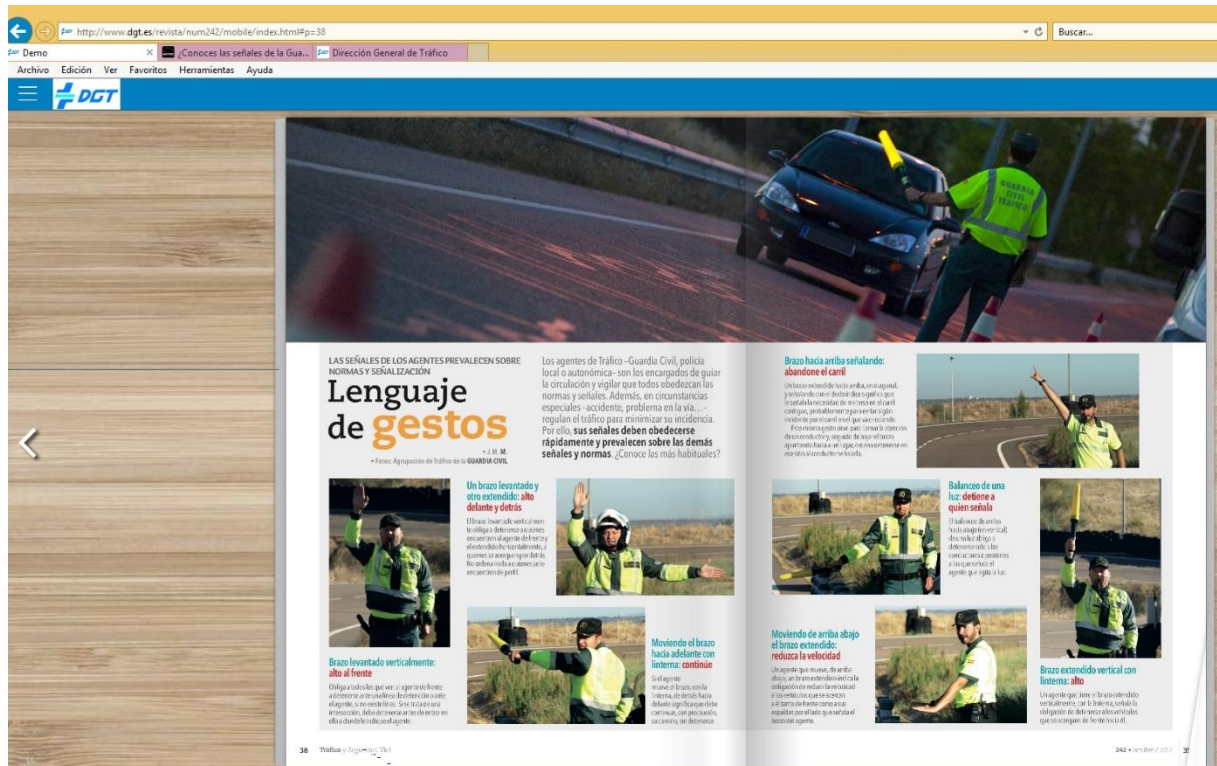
http://www.dgt.es/revista/num242/mobile/index.html#p=38

Buscar...

Demo

¿Conoces las señales de la Gua...

Dirección General de Tráfico

Archivo Edición Ver Favoritos Herramientas Ayuda

DGT

LAS SEÑALES DE LOS AGENTES PREVALECEN SOBRE NORMAS Y SEÑALIZACIÓN

Lenguaje de gestos

• J. M. M.
• Fotos: Agrupación de Tráfico de la GUARDIA CIVIL

Los agentes de Tráfico –Guardia Civil, policía local o autonómica– son los encargados de guiar la circulación y vigilar que todos obedezcan las normas y señales. Además, en circunstancias especiales –accidente, problema en la vía…– regulan el tráfico para minimizar su incidencia. Por ello, sus señales deben obedecerse rápidamente y prevalecen sobre las demás señales y normas. ¿Conoce las más habituales?

Un brazo levantado y otro extendido: alto delante y detrás

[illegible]

Brazo levantado verticalmente: alto al frente

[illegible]

Moviendo el brazo hacia adelante con linterna: continúe

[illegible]

Brazo hacia arriba señalando: abandone el carril

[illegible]

Balanceo de una luz: detiene a quien señala

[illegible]

Moviendo de arriba abajo el brazo extendido: reduzca la velocidad

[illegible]

Brazo extendido vertical con linterna: alto

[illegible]

38 Tráfico y Seguridad Vial

242 • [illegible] 39